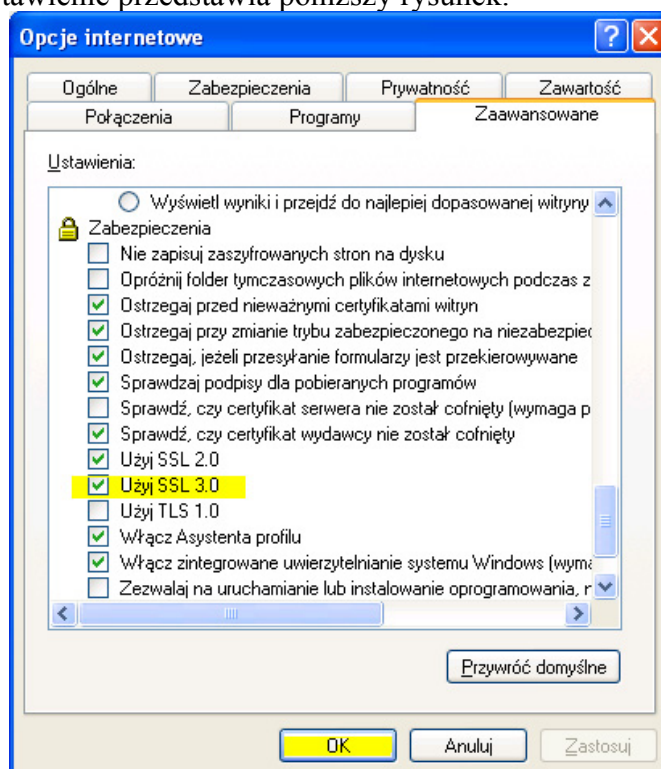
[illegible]tawienie przedstawia poniższy rysunek.

Opcje internetowe

Ogólne | Zabezpieczenia | Prywatność | Zawartość
Połączenia | Programy | Zaawansowane

Ustawienia:

Wyświetl wyniki i przejdź do najlepiej dopasowanej witryny
Zabezpieczenia
Nie zapisuj zaszyfrowanych stron na dysku
Opróżnij folder tymczasowych plików internetowych podczas z
Ostrzegaj przed nieważnymi certyfikatami witryn
Ostrzegaj przy zmianie trybu zabezpieczonego na niezabezpiec
Ostrzegaj, jeżeli przesyłanie formularzy jest przekierowywane
Sprawdzaj podpisy dla pobieranych programów
Sprawdź, czy certyfikat serwera nie został cofnięty (wymaga p
Sprawdź, czy certyfikat wydawcy nie został cofnięty
Użyj SSL 2.0
Użyj SSL 3.0
Użyj TLS 1.0
Włącz Asystenta profilu
Włącz zintegrowane uwierzytelnianie systemu Windows (wyma
Zezwalaj na uruchamianie lub instalowanie oprogramowania, n

Przywróć domyślne

OK | Anuluj | Zastosuj